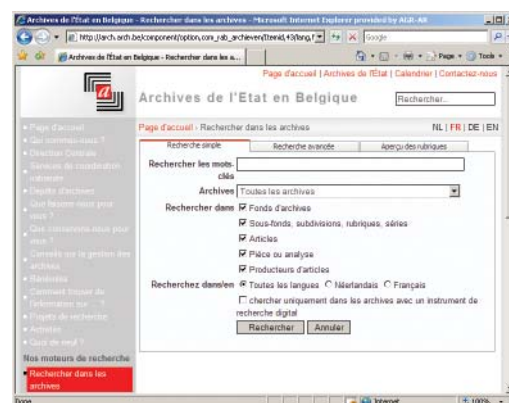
Archives de l'Etat en Belgique - Rechercher dans les archives - Microsoft Internet Explorer provided by AGR-AR

http://arch.arch.be/component/option,com_rab_archieven/Itemid,43/lang,f

Google

Archives de l'Etat en Belgique - Rechercher dans les a...

Page · Tools ·

Page d'accueil | Archives de l'Etat | Calendrier | Contactez-nous

Archives de l'Etat en Belgique

Rechercher...

Page d'accueil
Qui sommes-nous ?
Direction Centrale
Services de coordination nationale
Dépôts d'archives
Que faisons-nous pour vous ?
Que conservons-nous pour vous ?
Conseils sur la gestion des archives
Recherches
Comment trouver de l'information sur ... ?
Projets de recherche
Activités
Quoi de neuf ?

Nos moteurs de recherche
Rechercher dans les archives

Page d'accueil - Rechercher dans les archives

NL | FR | DE | EN

Recherche simple | Recherche avancée | Aperçu des rubriques

Rechercher les mots-clés

Archives Toutes les archives

Rechercher dans
☑ Fonds d'archives
☑ Sous-fonds, subdivisions, rubriques, séries
☑ Articles
☑ Pièce ou analyse
☑ Producteurs d'articles

Recherchez dans/en ◉ Toutes les langues ○ Néerlandais ○ Français
☐ chercher uniquement dans les archives avec un instrument de recherche digital

Rechercher | Annuler

Done

Internet

100%